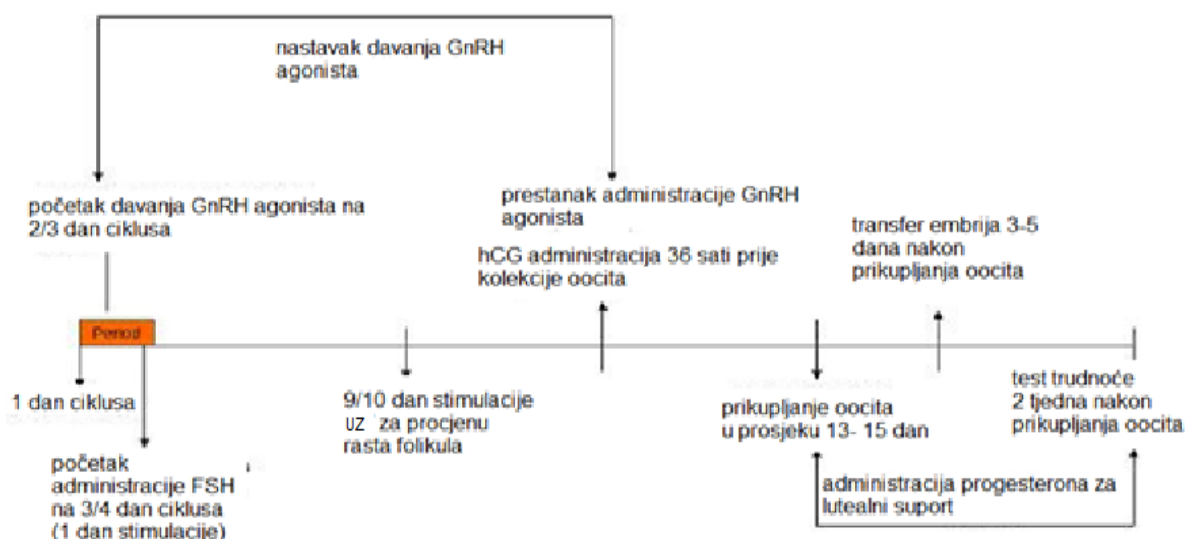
nastavak davanja GnRH agonista

početak davanja GnRH agonista na 2/3 dan ciklusa

prestanak administracije GnRH agonista

hCG administracija 36 sati prije kolekcije oocita

transfer embrija 3-5 dana nakon prikupljanja oocita

Period

1 dan ciklusa

početak administracije FSH na 3/4 dan ciklusa (1 dan stimulacije)

9/10 dan stimulacije UZ za procjenu rasta folikula

prikupljanje oocita u prosjeku 13- 15 dan

test trudnoće 2 tjedna nakon prikupljanja oocita

administracija progesterona za lutealni suport